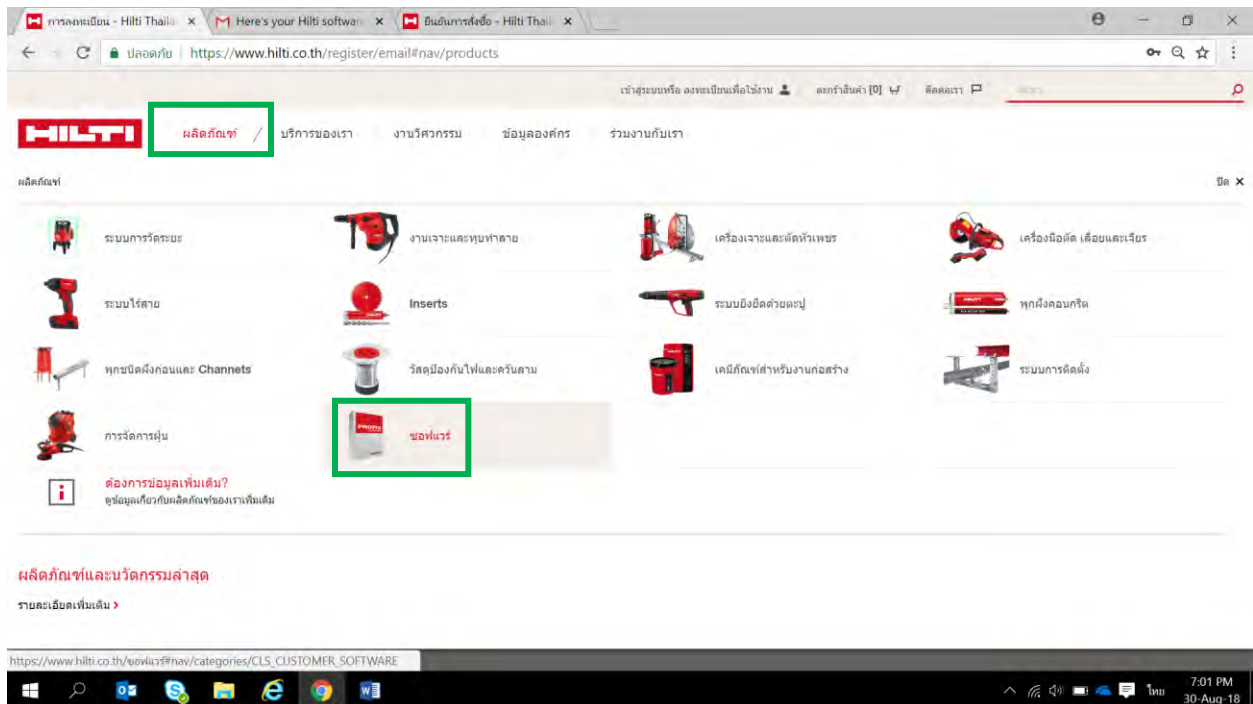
การลงทะเบียน - Hilti Thaila ×
Here's your Hilti softwa ×
ยืนยันการสั่งซื้อ - Hilti Thaila ×

ปลอดภัย | https://www.hilti.co.th/register/email#nav/products

เข้าสู่ระบบหรือ ลงทะเบียนเพื่อใช้งาน
ตะกร้าสินค้า [0]
ติดต่อเรา
ค้นหา

HILTI
ผลิตภัณฑ์
บริการของเรา
งานวิศวกรรม
ข้อมูลองค์กร
ร่วมงานกับเรา

ผลิตภัณฑ์
ปิด ×

ระบบการวัดระยะ
งานเจาะและทุบทำลาย
เครื่องเจาะและตัดหัวเพชร
เครื่องมือตัด เลื่อยและเจียร
ระบบไร้สาย
Inserts
ระบบยิงยึดด้วยตะปู
พุกฝังคอนกรีต
พุกชนิดฝังก่อนและ Channels
วัสดุป้องกันไฟและควันลาม
เคมีภัณฑ์สำหรับงานก่อสร้าง
ระบบการติดตั้ง
การจัดการฝุ่น
ซอฟแวร์

ต้องการข้อมูลเพิ่มเติม?
ดูข้อมูลเกี่ยวกับผลิตภัณฑ์ของเราเพิ่มเติม

ผลิตภัณฑ์และนวัตกรรมล่าสุด
รายละเอียดเพิ่มเติม >

https://www.hilti.co.th/ซอฟแวร์#nav/categories/CLS_CUSTOMER_SOFTWARE

ไทย
7:01 PM
30-Aug-18